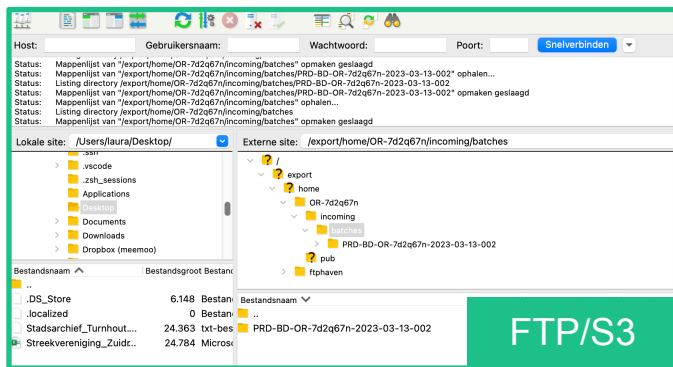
Host: Gebruikersnaam: Wachtwoord: Poort: Snelverbinden

Status: Mappenlijst van "/export/home/OR-7d2q67n/incoming/batches" opmaken geslaagd
Status: Mappenlijst van "/export/home/OR-7d2q67n/incoming/batches/PRD-BD-OR-7d2q67n-2023-03-13-002" ophalen...
Status: Listing directory /export/home/OR-7d2q67n/incoming/batches/PRD-BD-OR-7d2q67n-2023-03-13-002
Status: Mappenlijst van "/export/home/OR-7d2q67n/incoming/batches/PRD-BD-OR-7d2q67n-2023-03-13-002" opmaken geslaagd
Status: Mappenlijst van "/export/home/OR-7d2q67n/incoming/batches" ophalen...
Status: Listing directory /export/home/OR-7d2q67n/incoming/batches
Status: Mappenlijst van "/export/home/OR-7d2q67n/incoming/batches" opmaken geslaagd

Lokale site: /Users/laura/Desktop/

.ssh
.vscode
.zsh_sessions
Applications
Desktop
Documents
Downloads
Dropbox (meemoo)

| Bestandsnaam | Bestandsgroot | Bestand |
|---|---|---|
| .. | | |
| .DS_Store | 6.148 | Bestan |
| .localized | 0 | Bestan |
| Stadsarchief_Turnhout.... | 24.363 | txt-bes |
| Streekvereniging_Zuidr... | 24.784 | Micros |

Externe site: /export/home/OR-7d2q67n/incoming/batches

/
export
home
OR-7d2q67n
incoming
batches
PRD-BD-OR-7d2q67n-2023-03-13-002
pub
ftphaven

Bestandsnaam
..
PRD-BD-OR-7d2q67n-2023-03-13-002

FTP/S3